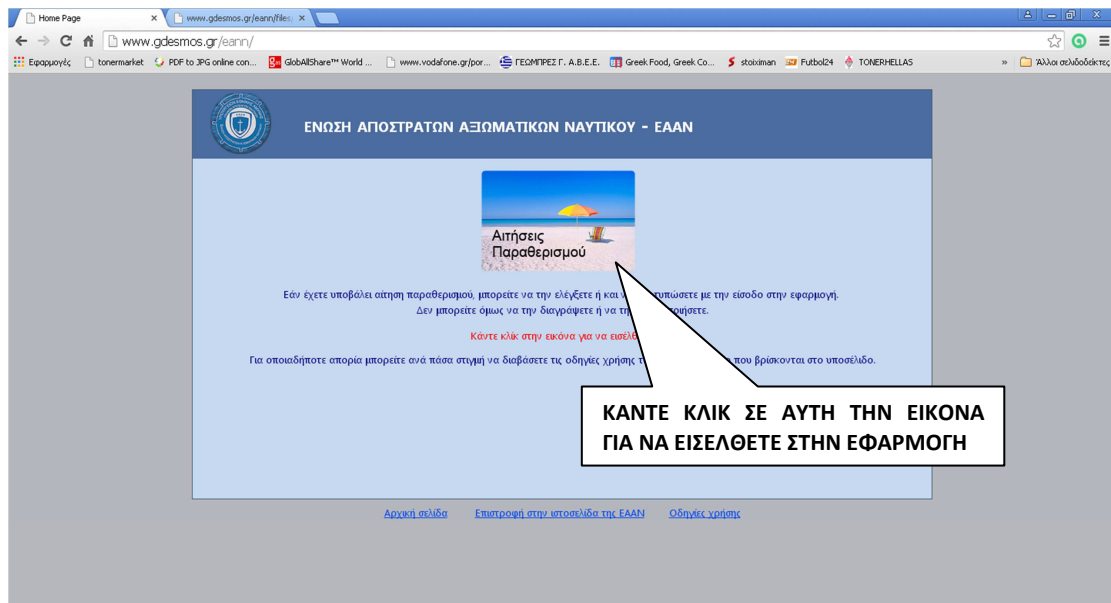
Home Page ×
www.gdesmos.gr/eann/files ×

www.gdesmos.gr/eann/

Εφαρμογές tonermarket PDF to JPG online con... GlobAllShare™ World ... www.vodafone.gr/por... ΓΕΩΜΠΡΕΣ Γ. Α.Β.Ε.Ε. Greek Food, Greek Co... stoiximan Futbol24 TONERHELLAS » Άλλοι σελιδοδείκτες

ΕΝΩΣΗ ΑΠΟΣΤΡΑΤΩΝ ΑΞΩΜΑΤΙΚΩΝ ΝΑΥΤΙΚΟΥ - ΕΑΑΝ

Αιτήσεις Παραθερισμού

Εάν έχετε υποβάλει αίτηση παραθερισμού, μπορείτε να την ελέγξετε ή και να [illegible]τυπώσετε με την είσοδο στην εφαρμογή. Δεν μπορείτε όμως να την διαγράψετε ή να τη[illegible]ρώσετε.

Κάντε κλίκ στην εικόνα για να εισέλ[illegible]

Για οποιαδήποτε απορία μπορείτε ανά πάσα στιγμή να διαβάσετε τις οδηγίες χρήσης τ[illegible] που βρίσκονται στο υποσέλιδο.

ΚΑΝΤΕ ΚΛΙΚ ΣΕ ΑΥΤΗ ΤΗΝ ΕΙΚΟΝΑ ΓΙΑ ΝΑ ΕΙΣΕΛΘΕΤΕ ΣΤΗΝ ΕΦΑΡΜΟΓΗ

Αρχική σελίδα Επιστροφή στην ιστοσελίδα της ΕΑΑΝ Οδηγίες χρήσης